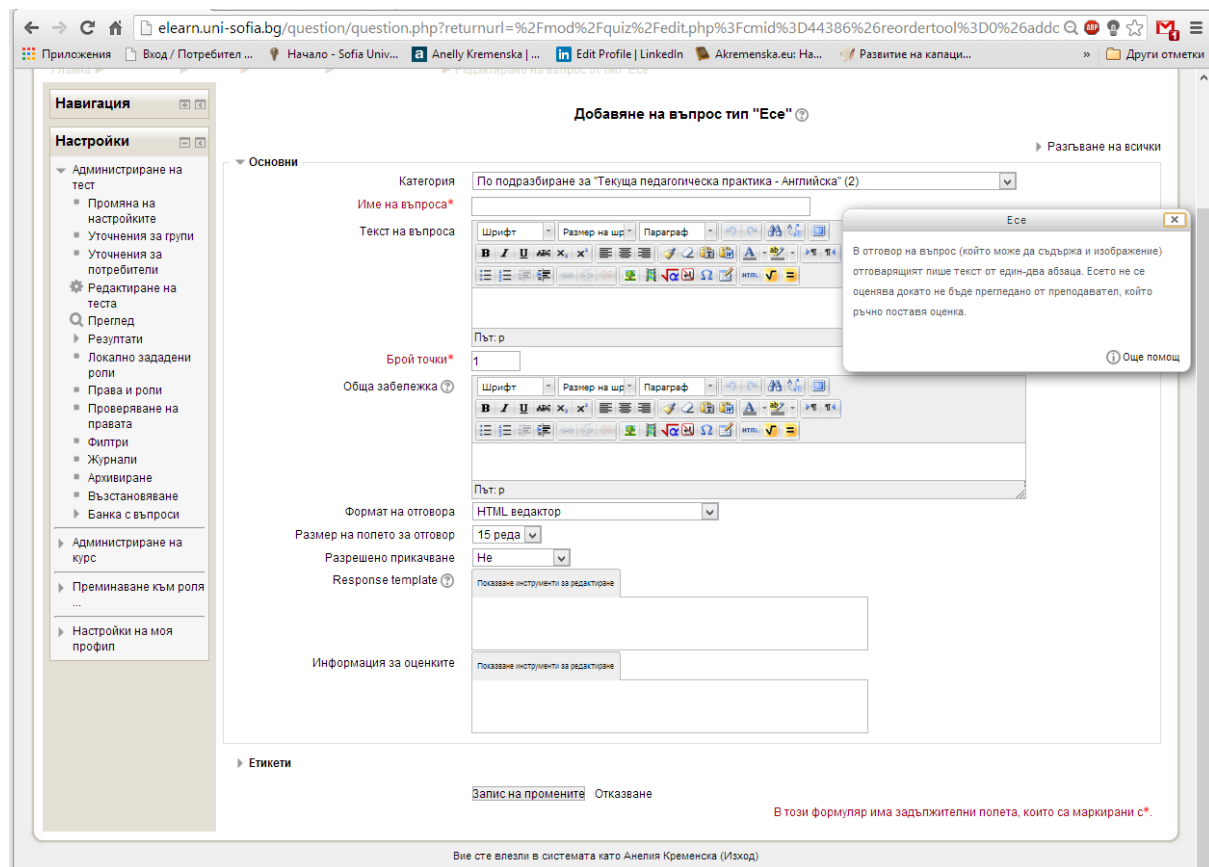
elearn.uni-sofia.bg/question/question.php?returnurl=%2Fmod%2Fquiz%2Fedit.php%3Fcmid%3D44386%26reordertool%3D0%26addc

Приложения  Вход / Потребител ...  Начало - Sofia Univ...  Anelly Kremenska | ...  Edit Profile | LinkedIn  Akremenska.eu: На...  Развитие на капаци...  »  Други отметки

Навигация

Настройки

Администриране на тест
Промяна на настройките
Уточнения за групи
Уточнения за потребители
Редактиране на теста
Преглед
Резултати
Локално зададени роли
Права и роли
Проверяване на правата
Филтри
Журнали
Архивиране
Възстановяване
Банка с въпроси

Администриране на курс

Преминаване към роля ...

Настройки на моя профил

Добавяне на въпрос тип "Есе"

Разгъване на всички

Основни

Категория По подразбиране за "Текуща педагогическа практика - Английска" (2)

Име на въпроса*

Текст на въпроса

Шрифт Размер на шр Параграф

Път: р

Брой точки* 1

Обща забележка

Шрифт Размер на шр Параграф

Път: р

Формат на отговора HTML ведактор

Размер на полето за отговор 15 реда

Разрешено прикачване Не

Response template

Показване инструменти за редактиране

Информация за оценките

Показване инструменти за редактиране

Есе

В отговор на въпрос (който може да съдържа и изображение) отговарящият пише текст от един-два абзаца. Есето не се оценява докато не бъде прегледано от преподавател, който ръчно поставя оценка.

Още помощ

Етикети

Запис на промените Отказване

В този формуляр има задължителни полета, които са маркирани с*.

Вие сте влезли в системата като Анелия Кременска (Изход)